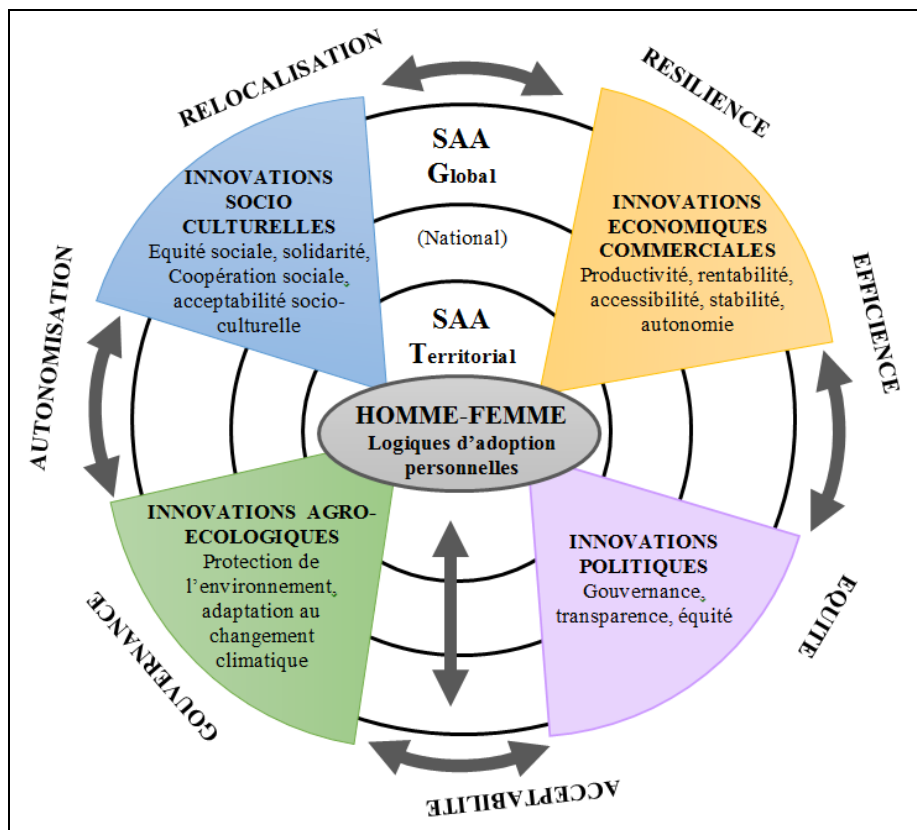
RELOCALISATION

RESILIENCE

SAA
Global

(National)

SAA
Territorial

INNOVATIONS SOCIO CULTURELLES
Equité sociale, solidarité, Coopération sociale, acceptabilité socio-culturelle

INNOVATIONS ECONOMIQUES COMMERCIALES
Productivité, rentabilité, accessibilité, stabilité, autonomie

EFFICIENCE

AUTONOMISATION

HOMME-FEMME
Logiques d'adoption personnelles

INNOVATIONS AGRO-ECOLOGIQUES
Protection de l'environnement, adaptation au changement climatique

INNOVATIONS POLITIQUES
Gouvernance, transparence, équité

EQUITE

GOUVERNANCE

ACCEPTABILITE